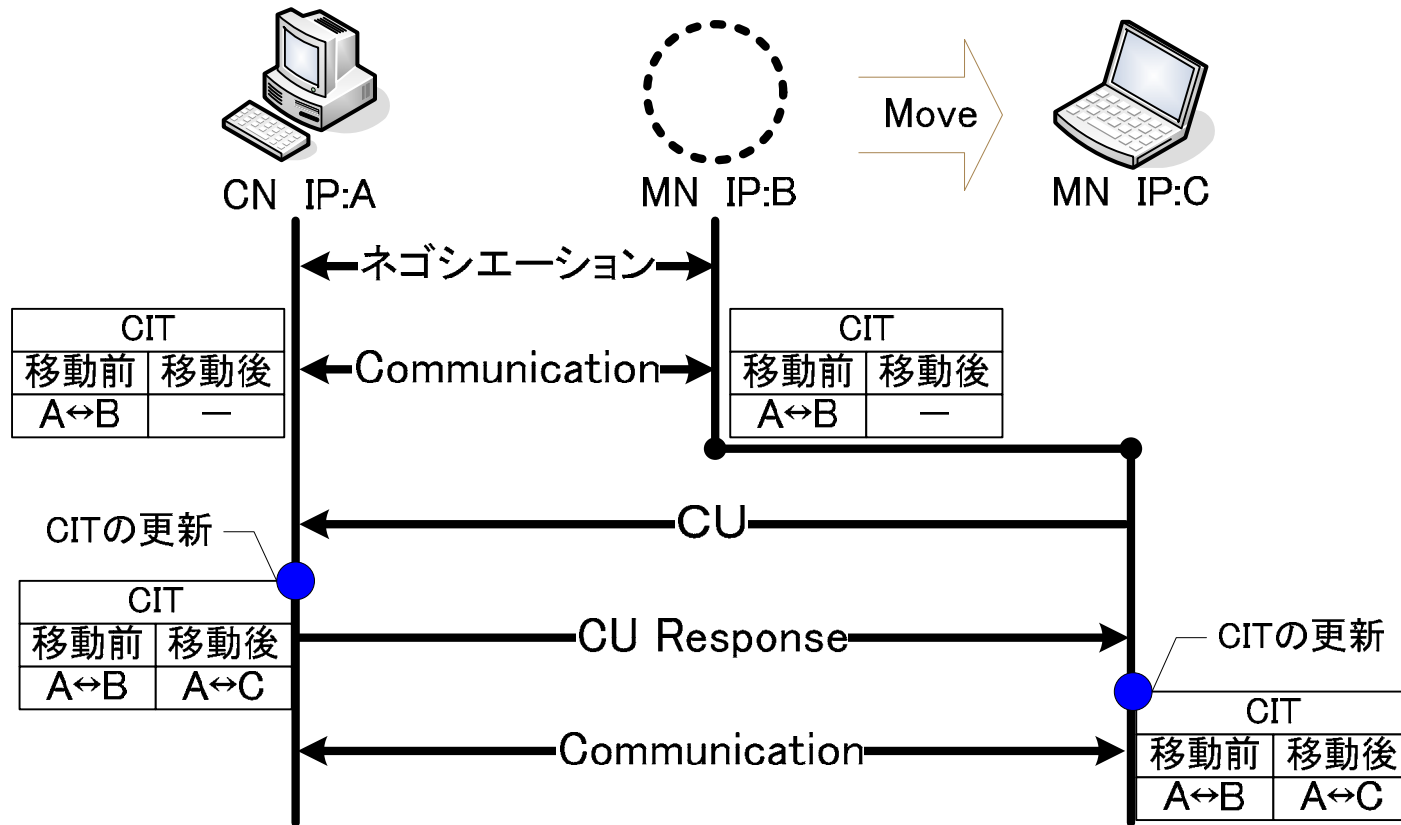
Move

CN IP:A

MN IP:B

MN IP:C

ネゴシエーション

| CIT | |
|---|---|
| 移動前 | 移動後 |
| A↔B | — |

Communication

| CIT | |
|---|---|
| 移動前 | 移動後 |
| A↔B | — |

CITの更新

CU

| CIT | |
|---|---|
| 移動前 | 移動後 |
| A↔B | A↔C |

CU Response

CITの更新

Communication

| CIT | |
|---|---|
| 移動前 | 移動後 |
| A↔B | A↔C |